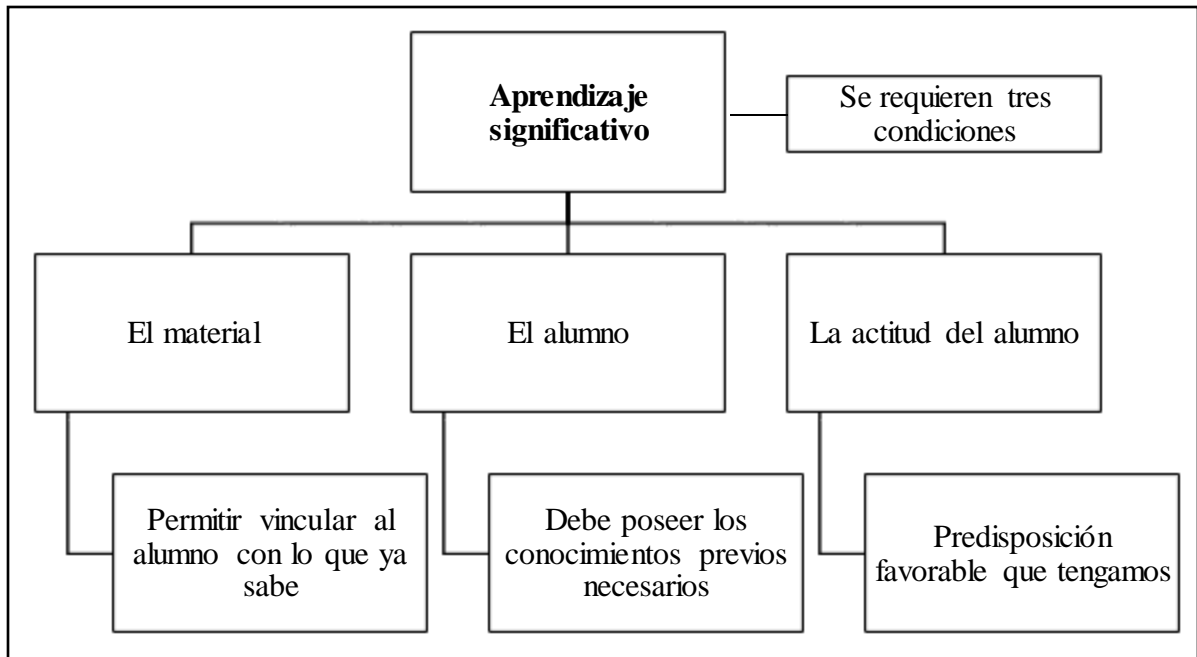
Aprendizaje significativo

Se requieren tres condiciones

El material

El alumno

La actitud del alumno

Permitir vincular al alumno con lo que ya sabe

Debe poseer los conocimientos previos necesarios

Predisposición favorable que tengamos